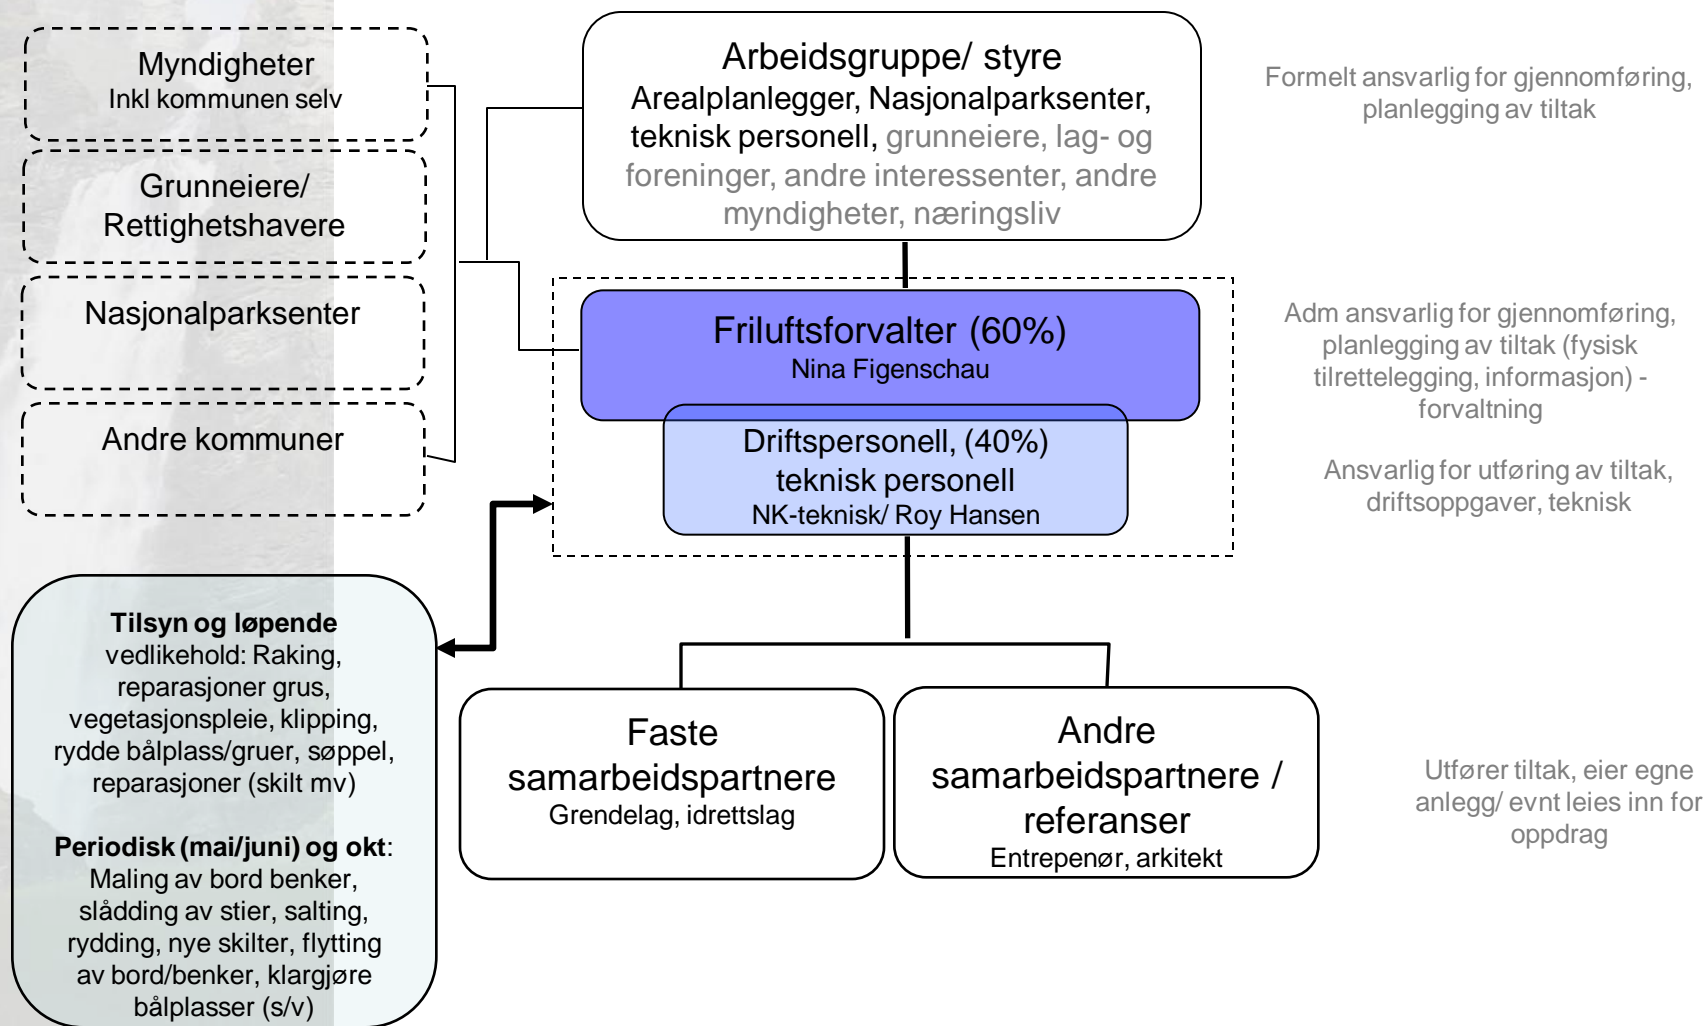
Myndigheter
Inkl kommunen selv

Grunneiere/ Rettighetshavere

Nasjonalparksenter

Andre kommuner

Arbeidsgruppe/ styre
Arealplanlegger, Nasjonalparksenter, teknisk personell, grunneiere, lag- og foreninger, andre interessenter, andre myndigheter, næringsliv

Formelt ansvarlig for gjennomføring, planlegging av tiltak

Friluftsforvalter (60%)
Nina Figenschau

Adm ansvarlig for gjennomføring, planlegging av tiltak (fysisk tilrettelegging, informasjon) - forvaltning

Driftspersonell, (40%) teknisk personell
NK-teknisk/ Roy Hansen

Ansvarlig for utføring av tiltak, driftsoppgaver, teknisk

**Tilsyn og løpende** vedlikehold: Raking, reparasjoner grus, vegetasjonspleie, klipping, rydde bålplass/gruer, søppel, reparasjoner (skilt mv)

**Periodisk (mai/juni) og okt**: Maling av bord benker, slådding av stier, salting, rydding, nye skilter, flytting av bord/benker, klargjøre bålplasser (s/v)

Faste samarbeidspartnere
Grendelag, idrettslag

Andre samarbeidspartnere / referanser
Entrepenør, arkitekt

Utfører tiltak, eier egne anlegg/ evnt leies inn for oppdrag